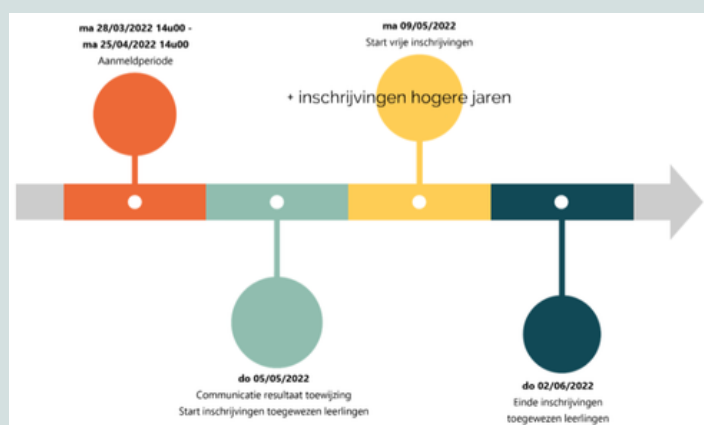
ma 28/03/2022 14u00 -
ma 25/04/2022 14u00
Aanmeldperiode

ma 09/05/2022
Start vrije inschrijvingen

+ inschrijvingen hogere jaren

do 05/05/2022
Communicatie resultaat toewijzing
Start inschrijvingen toegewezen leerlingen

do 02/06/2022
Einde inschrijvingen
toegewezen leerlingen